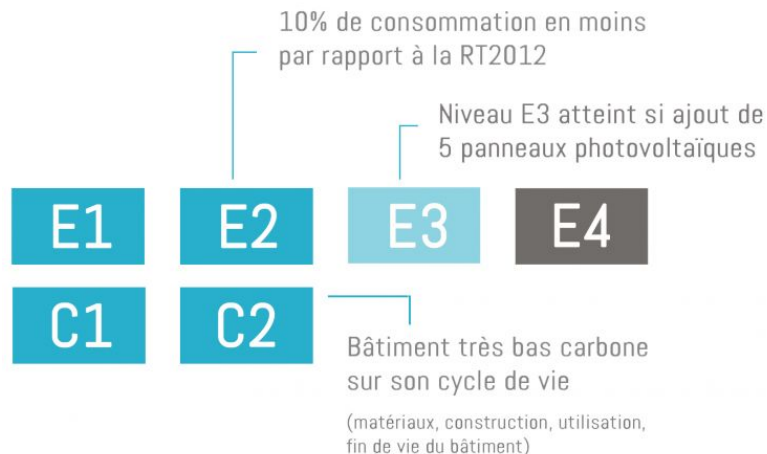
10% de consommation en moins par rapport à la RT2012

Niveau E3 atteint si ajout de 5 panneaux photovoltaïques

E1
E2
E3
E4

C1
C2

Bâtiment très bas carbone sur son cycle de vie

(matériaux, construction, utilisation, fin de vie du bâtiment)